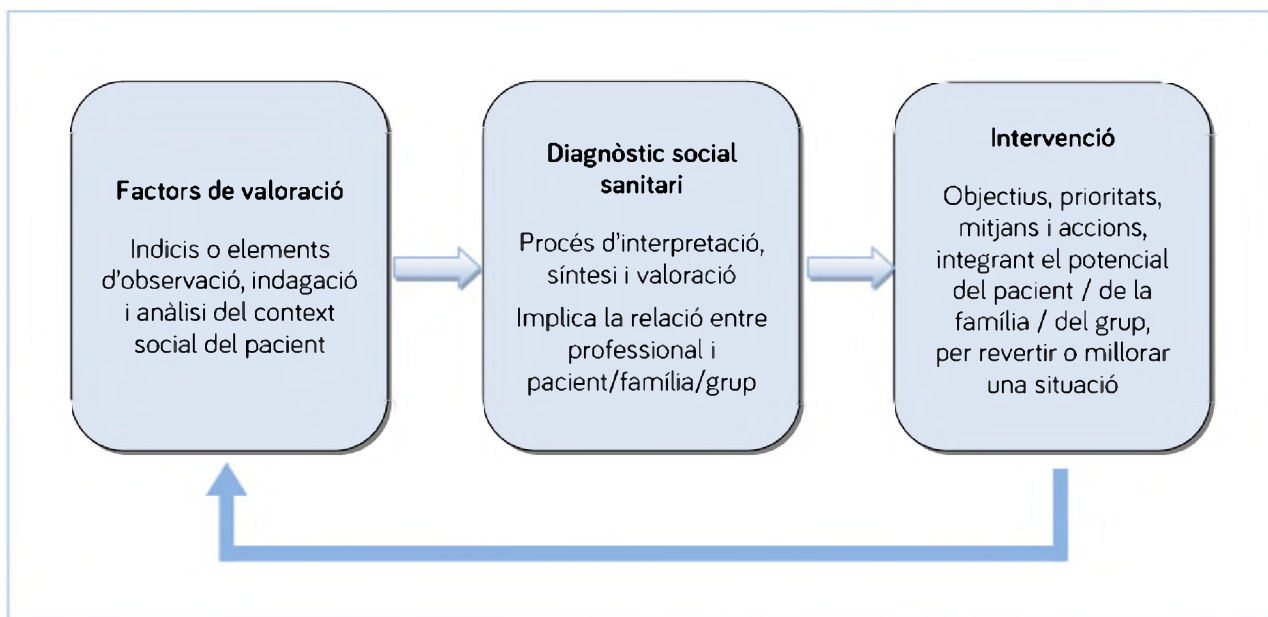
Factors de valoració

Indicis o elements d'observació, indagació i anàlisi del context social del pacient

Diagnòstic social sanitari

Procés d'interpretació, síntesi i valoració

Implica la relació entre professional i pacient/família/grup

Intervenció

Objectius, prioritats, mitjans i accions, integrant el potencial del pacient / de la família / del grup, per revertir o millorar una situació